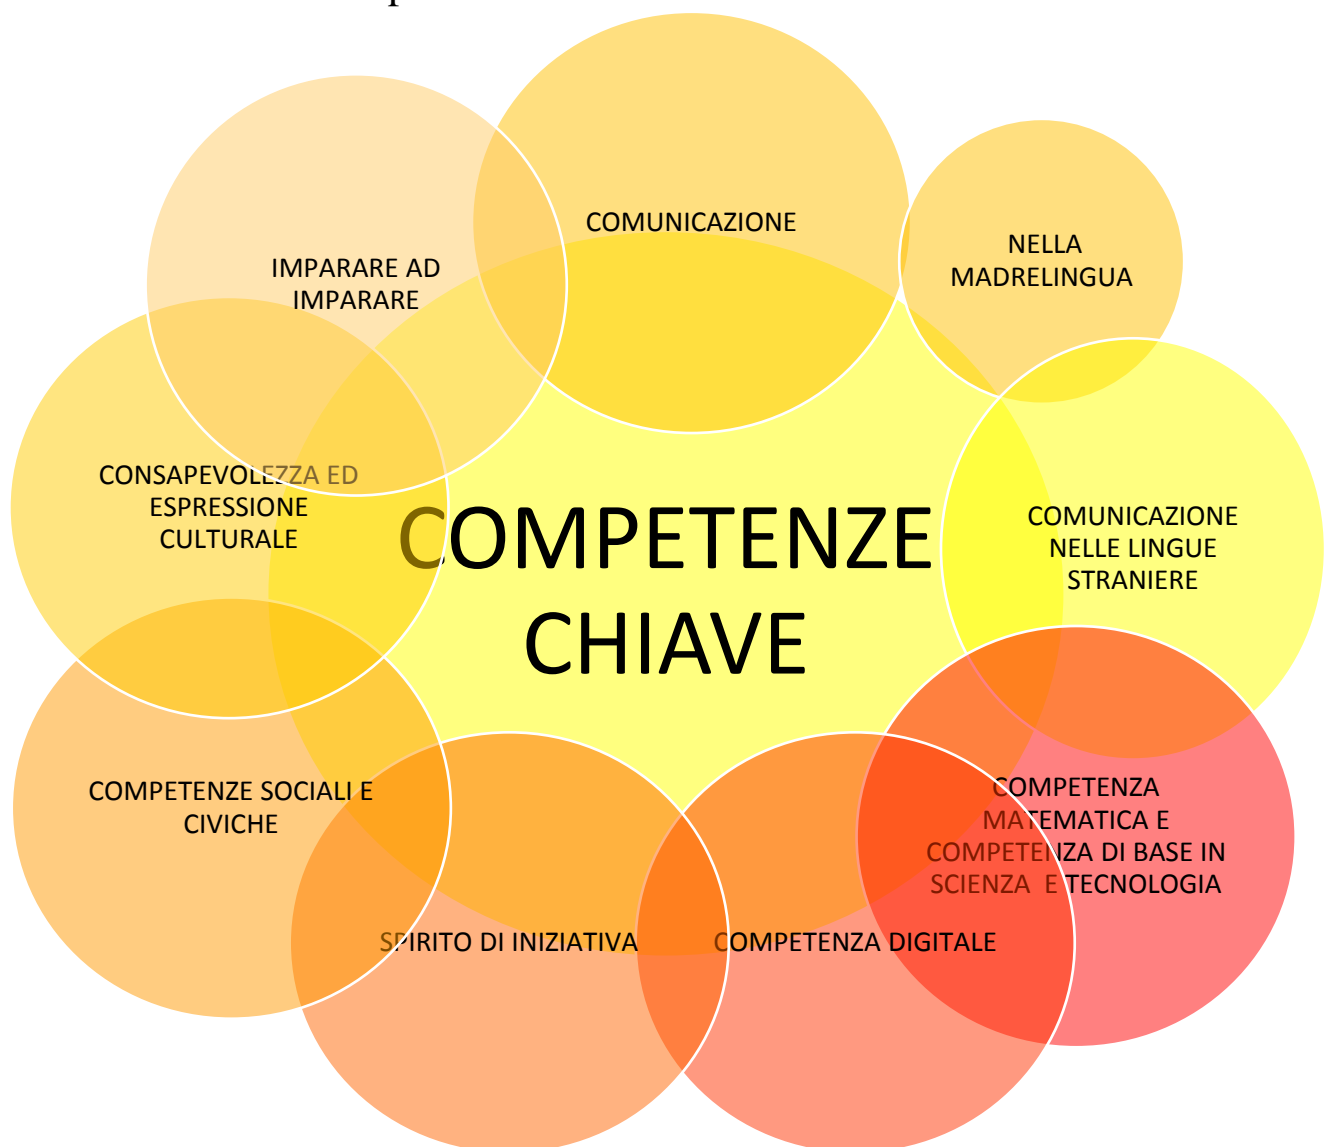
COMUNICAZIONE

NELLA MADRELINGUA

IMPARARE AD IMPARARE

CONSAPEVOLEZZA ED ESPRESSIONE CULTURALE

COMPETENZE CHIAVE

COMUNICAZIONE NELLE LINGUE STRANIERE

COMPETENZE SOCIALI E CIVICHE

COMPETENZA MATEMATICA E COMPETENZA DI BASE IN SCIENZA E TECNOLOGIA

SPIRITO DI INIZIATIVA

COMPETENZA DIGITALE